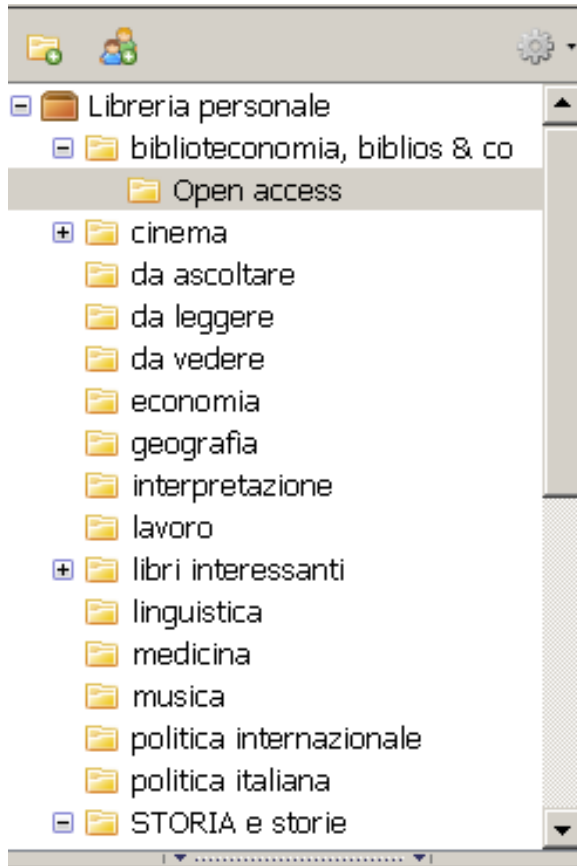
Libreria personale
biblioteconomia, biblios & co
Open access
cinema
da ascoltare
da leggere
da vedere
economia
geografia
interpretazione
lavoro
libri interessanti
linguistica
medicina
musica
politica internazionale
politica italiana
STORIA e storie